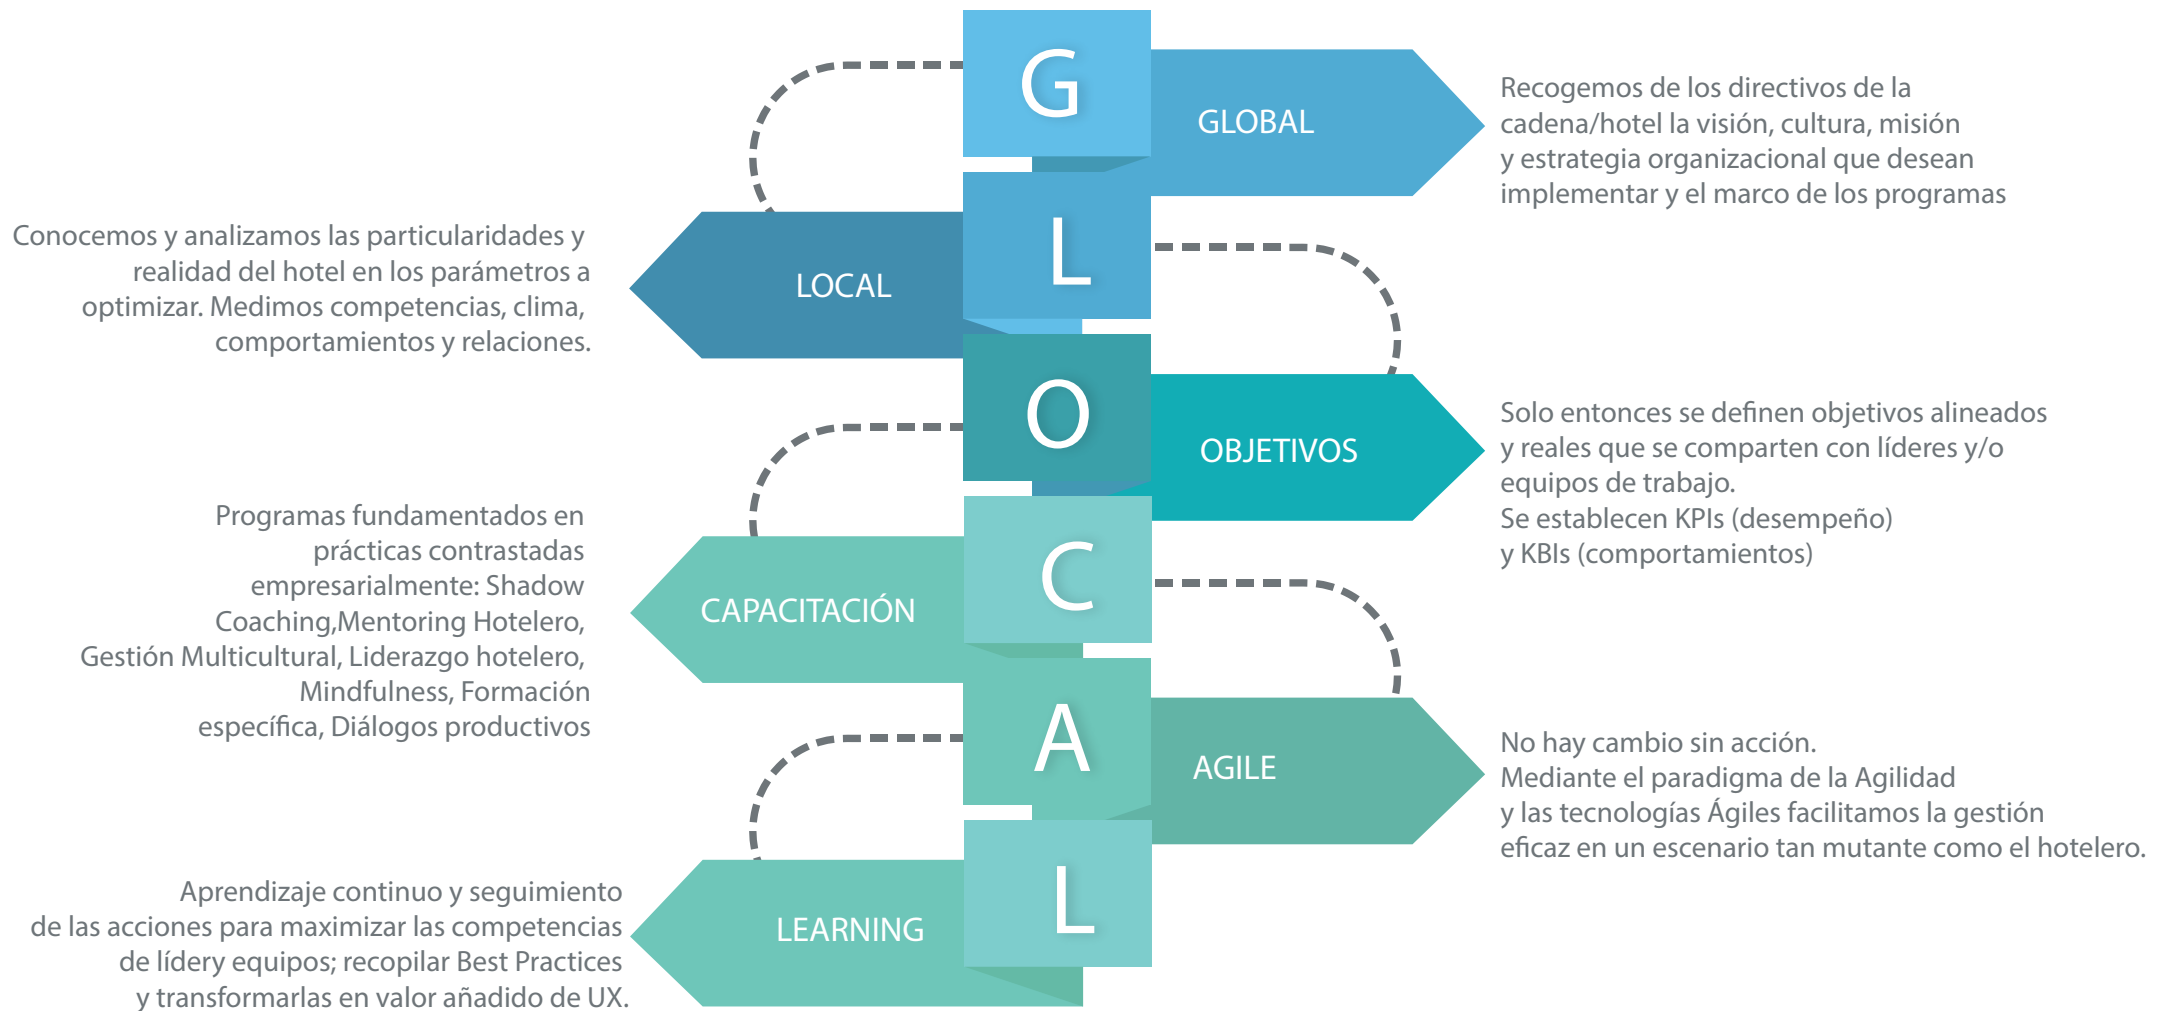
G

GLOBAL

Recogemos de los directivos de la cadena/hotel la visión, cultura, misión y estrategia organizacional que desean implementar y el marco de los programas

Conocemos y analizamos las particularidades y realidad del hotel en los parámetros a optimizar. Medimos competencias, clima, comportamientos y relaciones.

LOCAL

L

O

OBJETIVOS

Solo entonces se definen objetivos alineados y reales que se comparten con líderes y/o equipos de trabajo.
Se establecen KPIs (desempeño) y KBIs (comportamientos)

Programas fundamentados en prácticas contrastadas empresarialmente: Shadow Coaching,Mentoring Hotelero, Gestión Multicultural, Liderazgo hotelero, Mindfulness, Formación específica, Diálogos productivos

CAPACITACIÓN

C

A

AGILE

No hay cambio sin acción.
Mediante el paradigma de la Agilidad y las tecnologías Ágiles facilitamos la gestión eficaz en un escenario tan mutante como el hotelero.

Aprendizaje continuo y seguimiento de las acciones para maximizar las competencias de lídery equipos; recopilar Best Practices y transformarlas en valor añadido de UX.

LEARNING

L